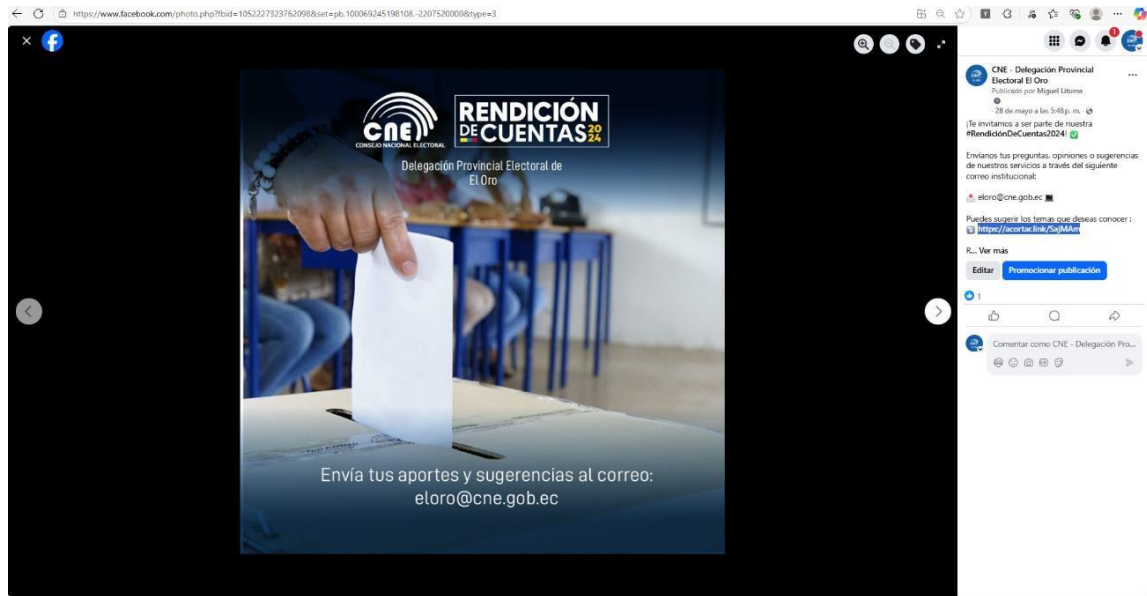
https://www.facebook.com/photo.php?fbid=1052227323762098&set=pb.100069245198108.-2207520000&type=3

CNE
CONSEJO NACIONAL ELECTORAL

RENDICIÓN DE CUENTAS 2024

Delegación Provincial Electoral de El Oro

Envía tus aportes y sugerencias al correo: eloro@cne.gob.ec

CNE - Delegación Provincial Electoral El Oro
Publicado por Miguel Lituma
· 28 de mayo a las 5:48 p. m. ·

¡Te invitamos a ser parte de nuestra #RendiciónDeCuentas2024!

Envíanos tus preguntas, opiniones o sugerencias de nuestros servicios a través del siguiente correo institucional:

eloro@cne.gob.ec

Puedes sugerir los temas que deseas conocer : https://acortar.link/SajMAm

R... Ver más

Editar
Promocionar publicación

1

Comentar como CNE - Delegación Pro...